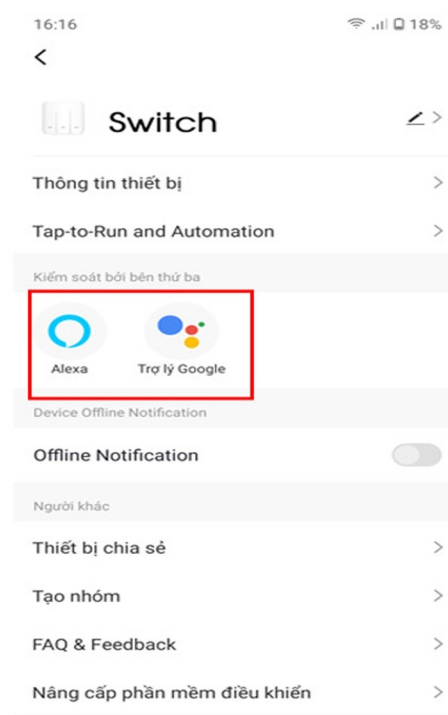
16:16
18%

<

Switch

Thông tin thiết bị >

Tap-to-Run and Automation >

Kiểm soát bởi bên thứ ba

Alexa

Trợ lý Google

Device Offline Notification

Offline Notification

Người khác

Thiết bị chia sẻ >

Tạo nhóm >

FAQ & Feedback >

Nâng cấp phần mềm điều khiển >